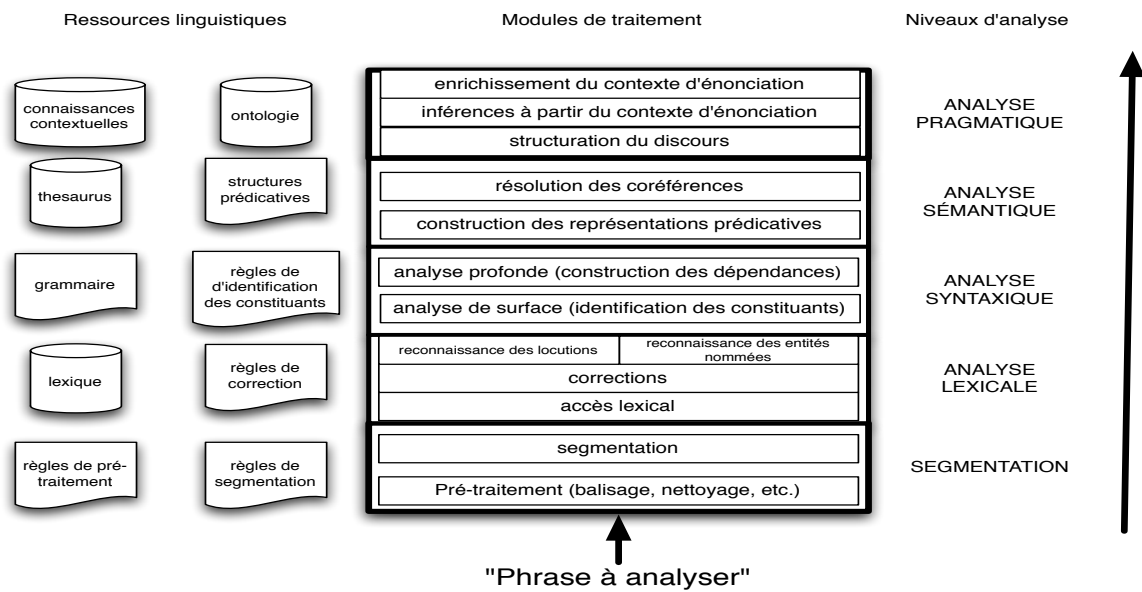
Ressources linguistiques

Modules de traitement

Niveaux d'analyse

connaissances contextuelles

ontologie

enrichissement du contexte d'énonciation

inférences à partir du contexte d'énonciation

structuration du discours

ANALYSE PRAGMATIQUE

thesaurus

structures prédicatives

résolution des coréférences

construction des représentations prédicatives

ANALYSE SÉMANTIQUE

grammaire

règles de d'identification des constituants

analyse profonde (construction des dépendances)

analyse de surface (identification des constituants)

ANALYSE SYNTAXIQUE

lexique

règles de correction

reconnaissance des locutions

reconnaissance des entités nommées

corrections

accès lexical

ANALYSE LEXICALE

règles de pré-traitement

règles de segmentation

segmentation

Pré-traitement (balisage, nettoyage, etc.)

SEGMENTATION

"Phrase à analyser"